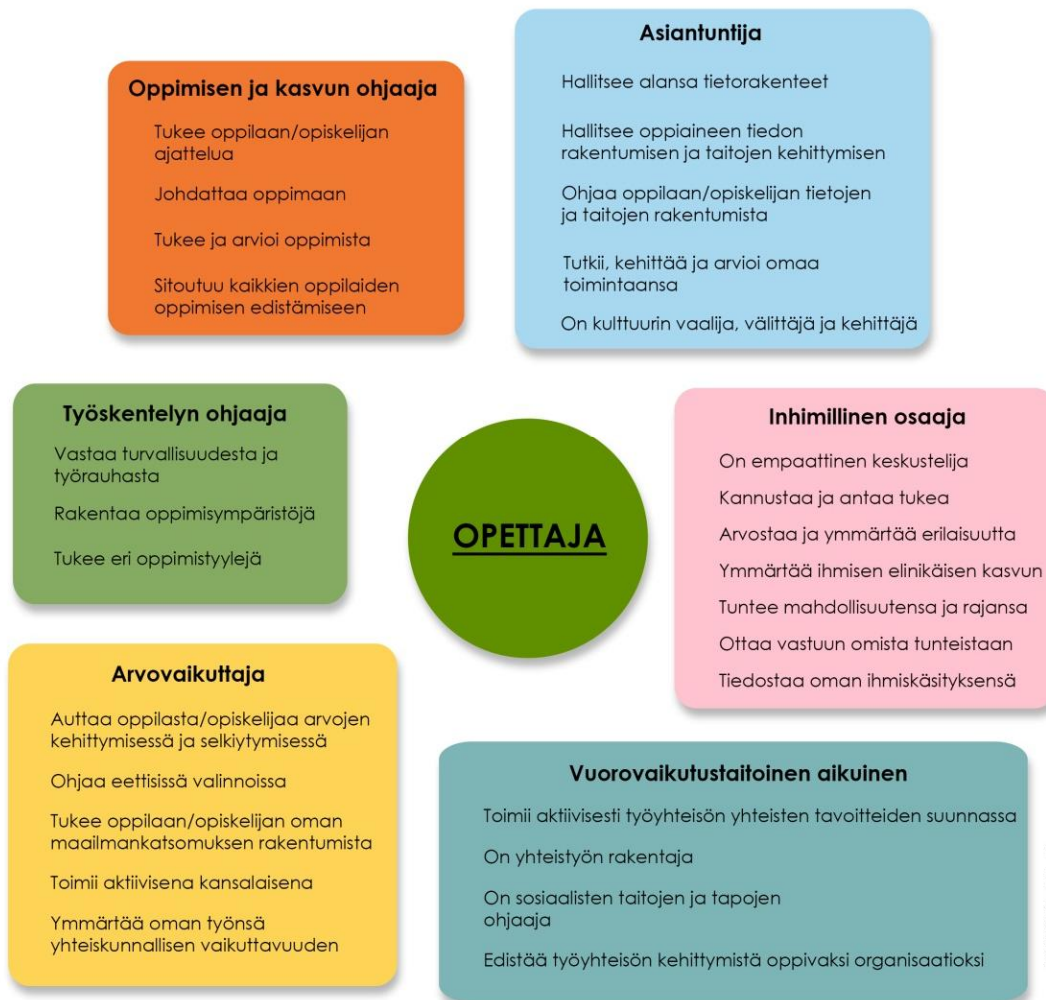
Oppimisen ja kasvun ohjaaja

Tukee oppilaan/opiskelijan ajattelua

Johdattaa oppimaan

Tukee ja arvioi oppimista

Sitoutuu kaikkien oppilaiden oppimisen edistämiseen

Asiantuntija

Hallitsee alansa tietorakenteet

Hallitsee oppiaineen tiedon rakentumisen ja taitojen kehittymisen

Ohjaa oppilaan/opiskelijan tietojen ja taitojen rakentumista

Tutkii, kehittää ja arvioi omaa toimintaansa

On kulttuurin vaalija, välittäjä ja kehittäjä

Työskentelyn ohjaaja

Vastaa turvallisuudesta ja työrauhasta

Rakentaa oppimisympäristöjä

Tukee eri oppimistyylejä

OPETTAJA

Inhimillinen osaaja

On empaattinen keskustelija

Kannustaa ja antaa tukea

Arvostaa ja ymmärtää erilaisuutta

Ymmärtää ihmisen elinikäisen kasvun

Tuntee mahdollisuutensa ja rajansa

Ottaa vastuun omista tunteistaan

Tiedostaa oman ihmiskäsityksensä

Arvovaikuttaja

Auttaa oppilasta/opiskelijaa arvojen kehittymisessä ja selkiytymisessä

Ohjaa eettisissä valinnoissa

Tukee oppilaan/opiskelijan oman maailmankatsomuksen rakentumista

Toimii aktiivisena kansalaisena

Ymmärtää oman työnsä yhteiskunnallisen vaikuttavuuden

Vuorovaikutustaitoinen aikuinen

Toimii aktiivisesti työyhteisön yhteisten tavoitteiden suunnassa

On yhteistyön rakentaja

On sosiaalisten taitojen ja tapojen ohjaaja

Edistää työyhteisön kehittymistä oppivaksi organisaatioksi